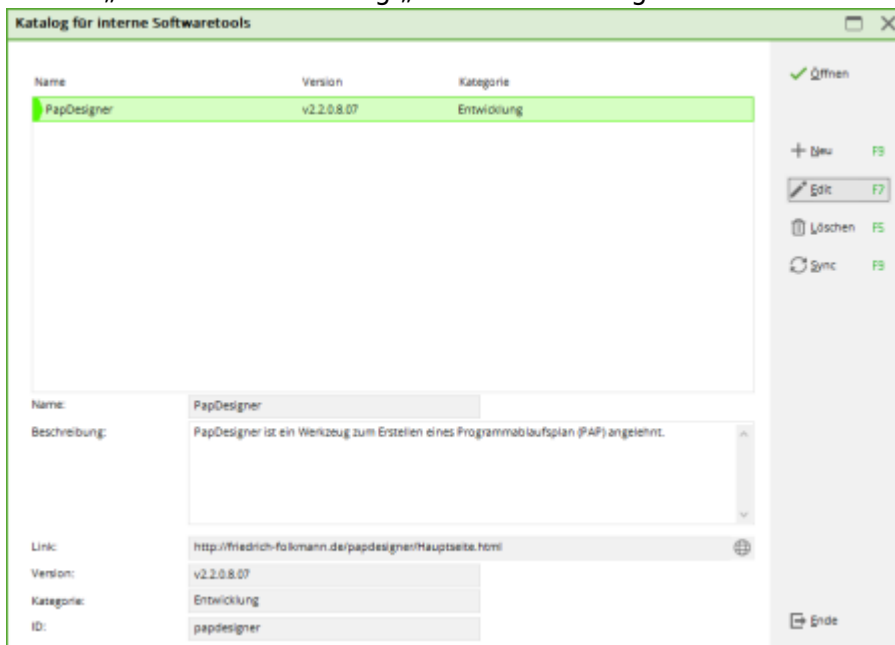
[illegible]

Katalog für interne Softwaretools

| Name | Version | Kategorie |
|---|---|---|
| PapDesigner | v2.2.0.8.07 | Entwicklung |

Öffnen

Neu F9

Edit F7

Löschen F5

Sync F9

Name: PapDesigner

Beschreibung: PapDesigner ist ein Werkzeug zum Erstellen eines Programmablaufsplan (PAP) angelehnt.

Link: http://friedrich-folkmann.de/papdesigner/Hauptseite.html

Version: v2.2.0.8.07

Kategorie: Entwicklung

ID: papdesigner

Ende